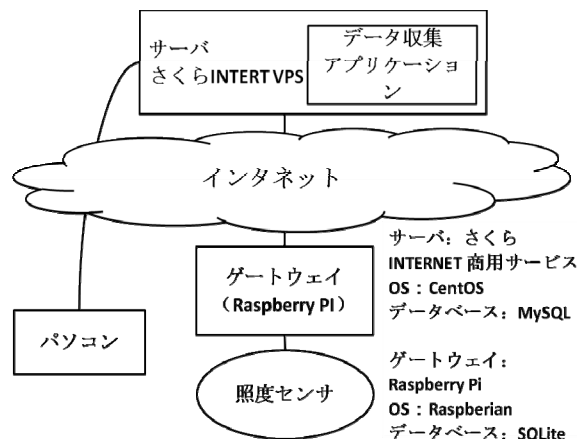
サーバ
さくらINTERT VPS

データ収集
アプリケーション

インタネット

ゲートウェイ
（Raspberry PI）

パソコン

照度センサ

サーバ：さくら
INTERNET 商用サービス
OS：CentOS
データベース：MySQL

ゲートウェイ：
Raspberry Pi
OS：Raspberian
データベース：SQLite